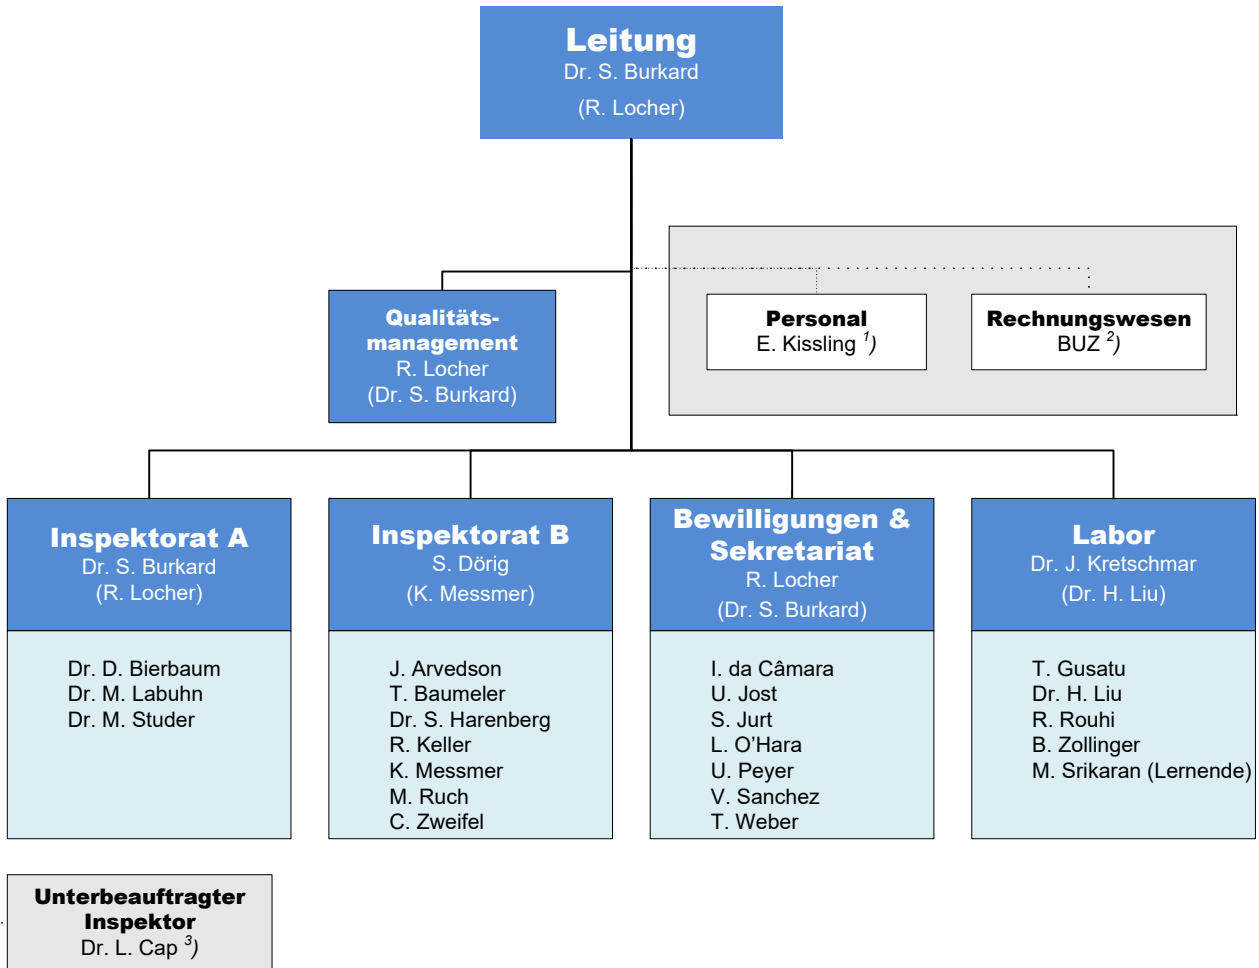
Leitung
Dr. S. Burkard
(R. Locher)

Qualitätsmanagement
R. Locher
(Dr. S. Burkard)

Personal
E. Kissling $^{1}$)

Rechnungswesen
BUZ $^{2}$)

Inspektorat A
Dr. S. Burkard
(R. Locher)

Dr. D. Bierbaum
Dr. M. Labuhn
Dr. M. Studer

Inspektorat B
S. Dörig
(K. Messmer)

J. Arvedson
T. Baumeler
Dr. S. Harenberg
R. Keller
K. Messmer
M. Ruch
C. Zweifel

Bewilligungen & Sekretariat
R. Locher
(Dr. S. Burkard)

I. da Câmara
U. Jost
S. Jurt
L. O'Hara
U. Peyer
V. Sanchez
T. Weber

Labor
Dr. J. Kretschmar
(Dr. H. Liu)

T. Gusatu
Dr. H. Liu
R. Rouhi
B. Zollinger
M. Srikaran (Lernende)

Unterbeauftragter Inspektor
Dr. L. Cap $^{3}$)